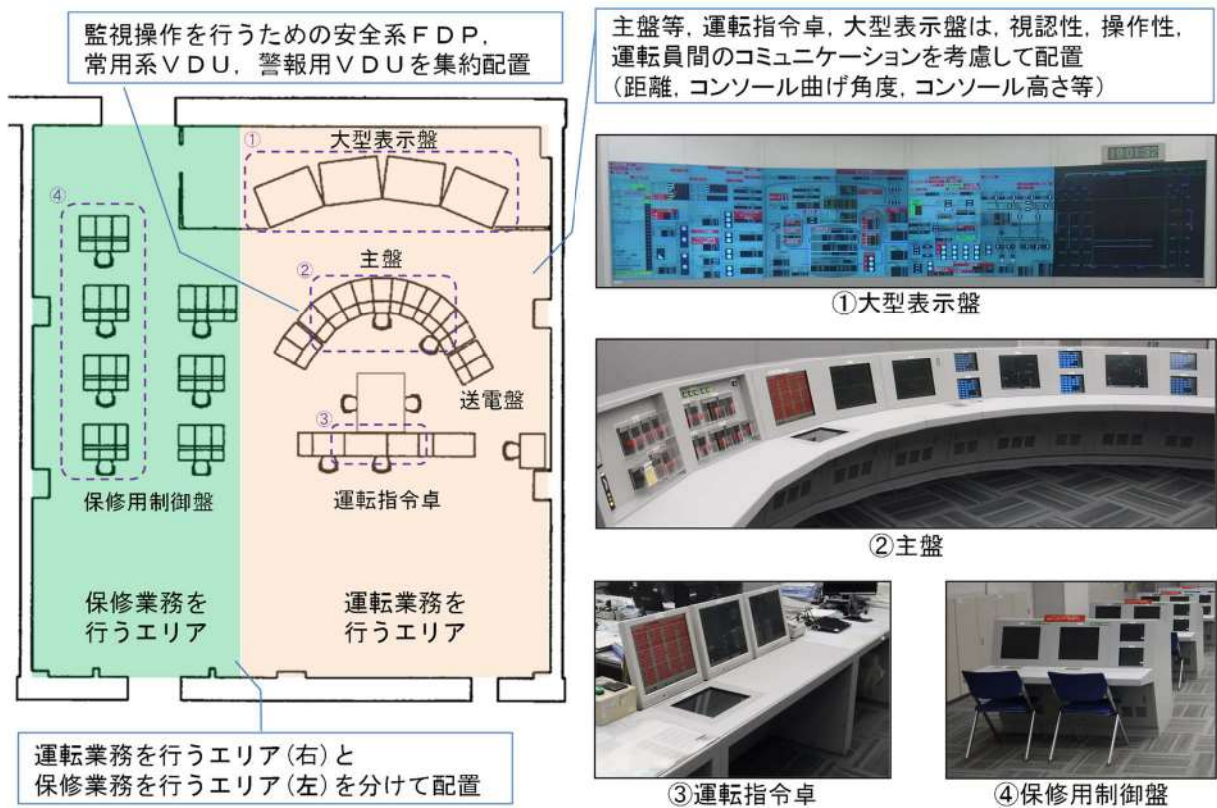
監視操作を行うための安全系ＦＤＰ，常用系ＶＤＵ，警報用ＶＤＵを集約配置

主盤等，運転指令卓，大型表示盤は，視認性，操作性，運転員間のコミュニケーションを考慮して配置（距離，コンソール曲げ角度，コンソール高さ等）

①
大型表示盤

④

②
主盤

送電盤

③

保修用制御盤

運転指令卓

保修業務を行うエリア

運転業務を行うエリア

運転業務を行うエリア(右)と保修業務を行うエリア(左)を分けて配置

①大型表示盤

②主盤

③運転指令卓

④保修用制御盤